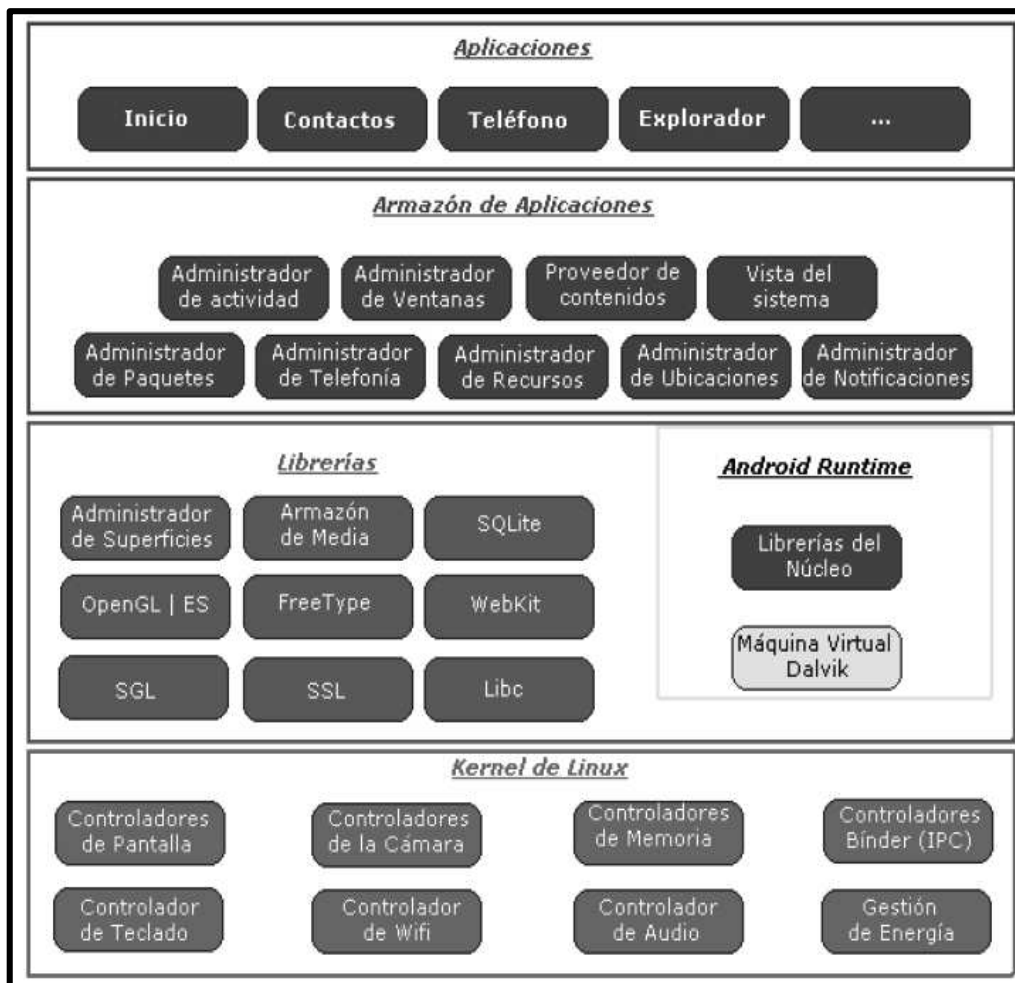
Aplicaciones

Inicio
Contactos
Teléfono
Explorador
...

Armazón de Aplicaciones

Administrador de actividad
Administrador de Ventanas
Proveedor de contenidos
Vista del sistema
Administrador de Paquetes
Administrador de Telefonía
Administrador de Recursos
Administrador de Ubicaciones
Administrador de Notificaciones

Librerías

Administrador de Superficies
Armazón de Media
SQLite
OpenGL | ES
FreeType
WebKit
SGL
SSL
Libc

Android Runtime

Librerías del Núcleo
Máquina Virtual Dalvik

Kernel de Linux

Controladores de Pantalla
Controladores de la Cámara
Controladores de Memoria
Controladores Bínder (IPC)
Controlador de Teclado
Controlador de Wifi
Controlador de Audio
Gestión de Energía